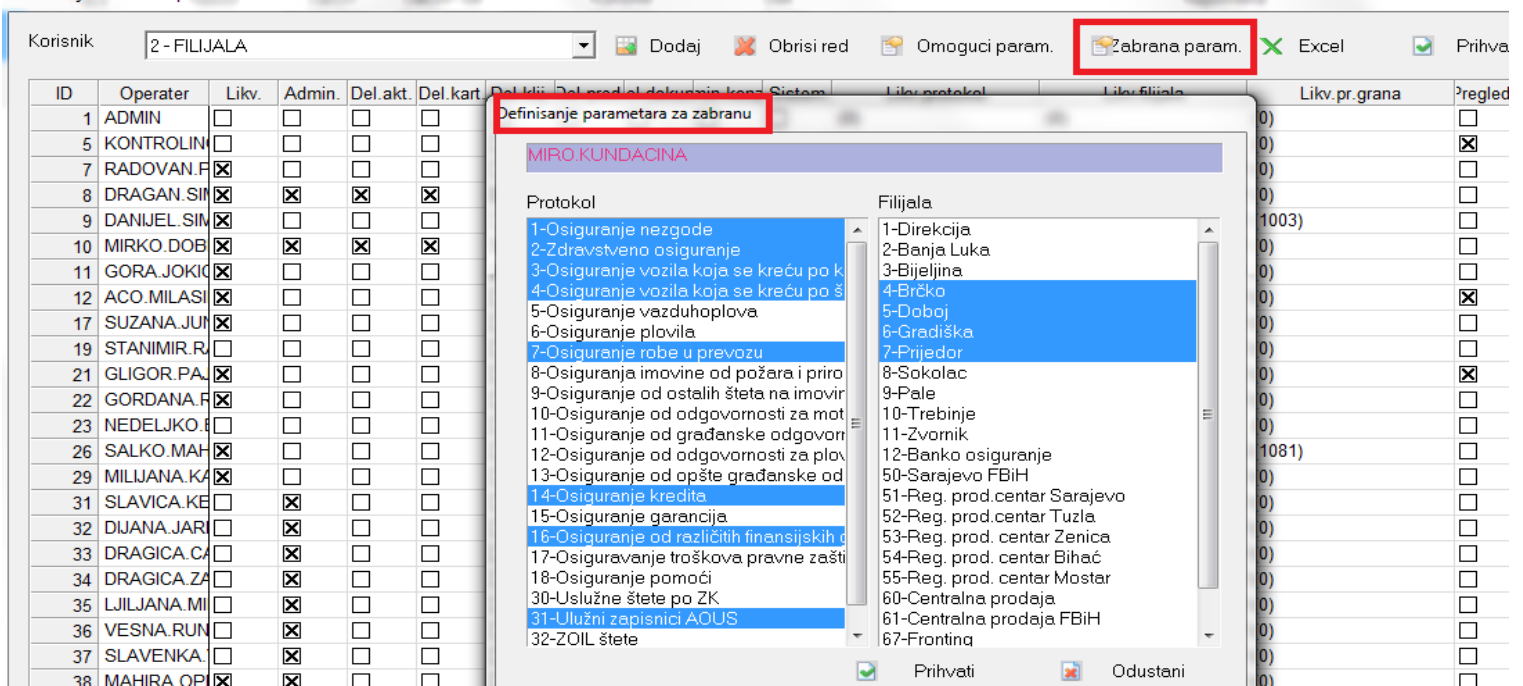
Korisnik 2 - FILIJALA

Dodaj Obrisi red Omoguci param. Zabrana param. Excel Prihva

| ID | Operater | Likv. | Admin. | Del.akt. | Del.kart. |
|---|---|---|---|---|---|
| 1 | ADMIN | ☐ | ☐ | ☐ | ☐ |
| 5 | KONTROLIN | ☐ | ☐ | ☐ | ☐ |
| 7 | RADOVAN.P | ☒ | ☐ | ☐ | ☐ |
| 8 | DRAGAN.SIM | ☒ | ☒ | ☒ | ☒ |
| 9 | DANIJEL.SIM | ☒ | ☐ | ☐ | ☐ |
| 10 | MIRKO.DOB | ☒ | ☒ | ☒ | ☒ |
| 11 | GORA.JOKIC | ☒ | ☐ | ☐ | ☐ |
| 12 | ACO.MILASI | ☒ | ☐ | ☐ | ☐ |
| 17 | SUZANA.JUN | ☒ | ☐ | ☐ | ☐ |
| 19 | STANIMIR.R | ☐ | ☐ | ☐ | ☐ |
| 21 | GLIGOR.PAJ | ☒ | ☐ | ☐ | ☐ |
| 22 | GORDANA.R | ☒ | ☐ | ☐ | ☐ |
| 23 | NEDELJKO.E | ☐ | ☐ | ☐ | ☐ |
| 26 | SALKO.MAH | ☒ | ☐ | ☐ | ☐ |
| 29 | MILIJANA.KA | ☒ | ☐ | ☐ | ☐ |
| 31 | SLAVICA.KE | ☐ | ☒ | ☐ | ☐ |
| 32 | DIJANA.JARI | ☐ | ☒ | ☐ | ☐ |
| 33 | DRAGICA.CA | ☐ | ☒ | ☐ | ☐ |
| 34 | DRAGICA.ZA | ☐ | ☒ | ☐ | ☐ |
| 35 | LJILJANA.MI | ☐ | ☒ | ☐ | ☐ |
| 36 | VESNA.RUN | ☐ | ☒ | ☐ | ☐ |
| 37 | SLAVENKA. | ☐ | ☒ | ☐ | ☐ |
| 38 | MAHIRA.OP | ☒ | ☒ | | |

Likv.pr.grana Pregled
0) 0) 0) 0) 1003) 0) 0) 0) 0) 0) 0) 0) 0) 1081) 0) 0) 0) 0) 0) 0) 0) 0) 0)

Definisanje parametara za zabranu

MIRO.KUNDACINA

Protokol
1-Osiguranje nezgode
2-Zdravstveno osiguranje
3-Osiguranje vozila koja se kreću po k
4-Osiguranje vozila koja se kreću po š
5-Osiguranje vazduhoplova
6-Osiguranje plovila
7-Osiguranje robe u prevozu
8-Osiguranja imovine od požara i priro
9-Osiguranje od ostalih šteta na imovir
10-Osiguranje od odgovornosti za mot
11-Osiguranje od građanske odgovor
12-Osiguranje od odgovornosti za plov
13-Osiguranje od opšte građanske od
14-Osiguranje kredita
15-Osiguranje garancija
16-Osiguranje od različitih finansijskih
17-Osiguravanje troškova pravne zašti
18-Osiguranje pomoći
30-Uslužne štete po ZK
31-Ulužni zapisnici AOUS
32-ZOIL štete

Filijala
1-Direkcija
2-Banja Luka
3-Bijeljina
4-Brčko
5-Doboj
6-Gradiška
7-Prijedor
8-Sokolac
9-Pale
10-Trebinje
11-Zvornik
12-Banko osiguranje
50-Sarajevo FBiH
51-Reg. prod.centar Sarajevo
52-Reg. prod.centar Tuzla
53-Reg. prod. centar Zenica
54-Reg. prod. centar Bihać
55-Reg. prod. centar Mostar
60-Centralna prodaja
61-Centralna prodaja FBiH
67-Fronting

Prihvati Odustani